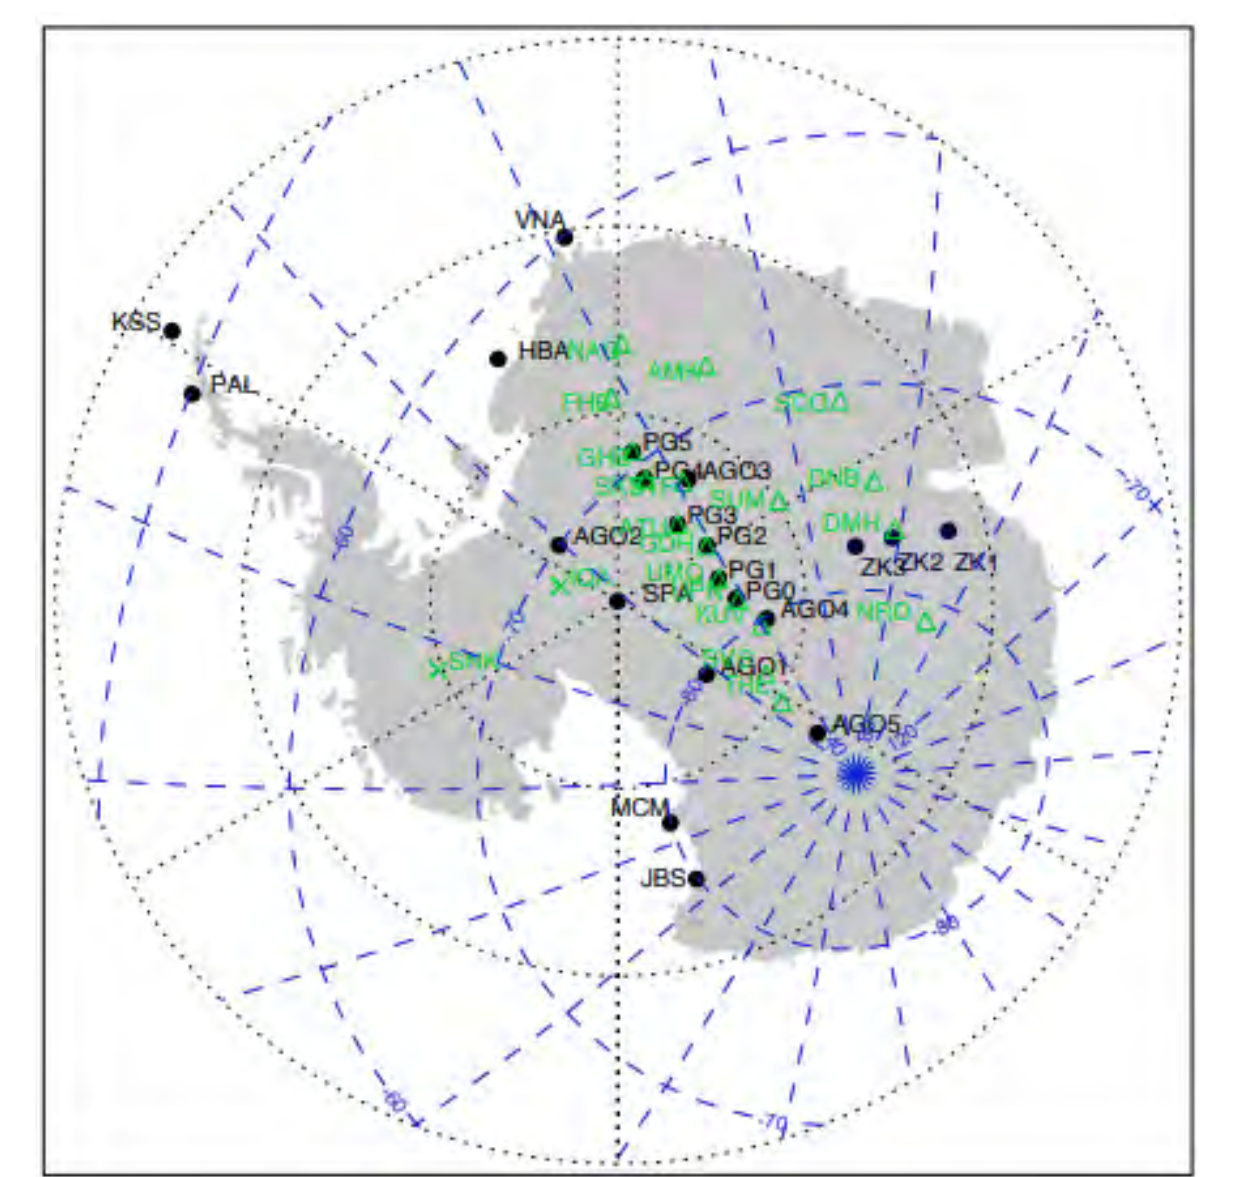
VNA
KSS
PAL
HBA
NAL
AMH
FHB
SCO
GHB
PG5
PG4
AGO3
SKT
STF
SUM
DNB
PG3
ATU
PG2
GDH
DMH
AGO2
ZK3
ZK2
ZK1
UMQ
PG1
PG0
IQA
SPA
KUV
AGO4
NRD
SHK
SVS
AGO1
THL
AGO5
MCM
JBS
-80
-70
-60
-70
-80
-70
-60
-80
120
150
180